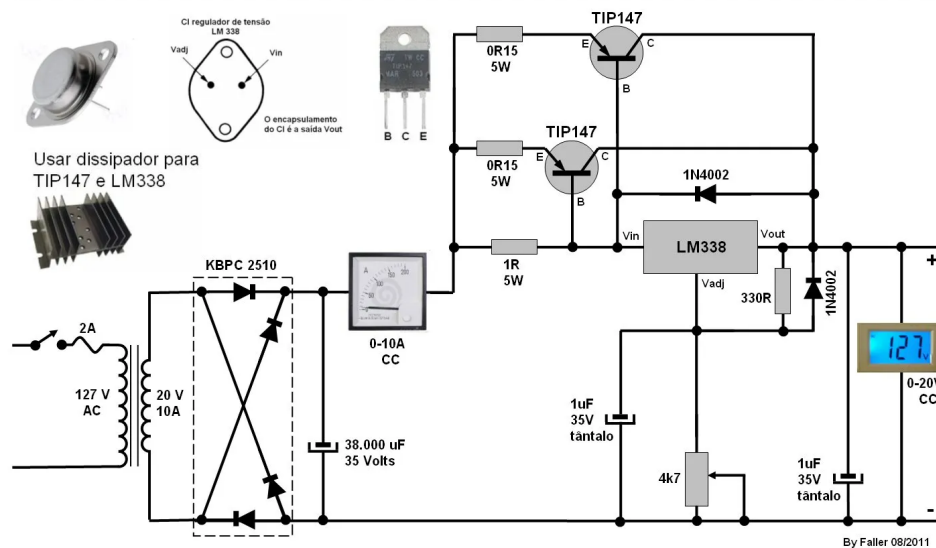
CI regulador de tensão LM 338

Vadj

Vin

O encapsulamento do CI é a saída Vout

B C E

Usar dissipador para TIP147 e LM338

0R15 5W

TIP147

E C B

0R15 5W

TIP147

E C B

1N4002

1R 5W

Vin

LM338

Vout

Vadj

330R

1N4002

KBPC 2510

2A

127 V AC

20 V 10A

0-10A CC

38.000 uF 35 Volts

1uF 35V tântalo

4k7

1uF 35V tântalo

127

0-20V CC

+

-

By Faller 08/2011